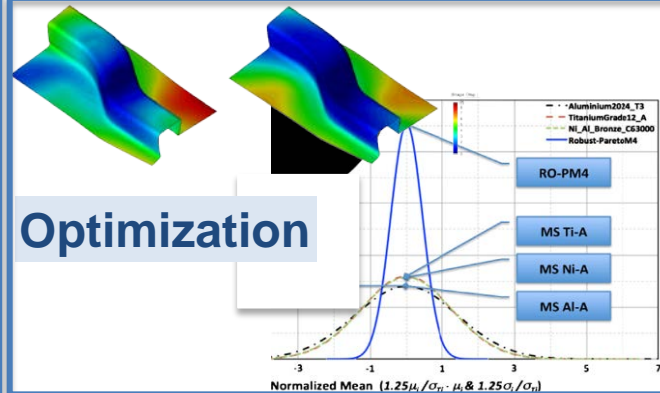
Optimization

Aluminium2024_T3
TitaniumGrade12_A
Ni_Al_Bronze_C63000
Robust-ParetoM4

RO-PM4
MS Ti-A
MS Ni-A
MS Al-A

-3
-1
1
3
5
7

Normalized Mean $(1.25\mu_i/\sigma_{YI} \cdot \mu_i \; \& \; 1.25\sigma_i/\sigma_{YI})$